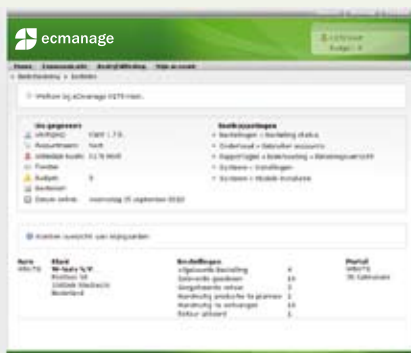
ecmanage

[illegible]
Budget: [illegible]

Home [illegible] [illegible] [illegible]

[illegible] > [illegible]

Welkom bij eCmanage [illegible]

Uw gegevens
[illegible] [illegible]
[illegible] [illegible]
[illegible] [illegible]
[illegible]
Budget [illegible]
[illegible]
Datum online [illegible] 15 september 2010

Snelkoppelingen
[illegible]
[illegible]
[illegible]
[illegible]
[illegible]

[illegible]

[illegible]
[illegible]

Klant
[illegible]
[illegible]
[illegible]
Nederland

Bestellingen
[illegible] 4
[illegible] 10
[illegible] 3
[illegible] 2
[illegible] 10
Retour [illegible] 1

Portal
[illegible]
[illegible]